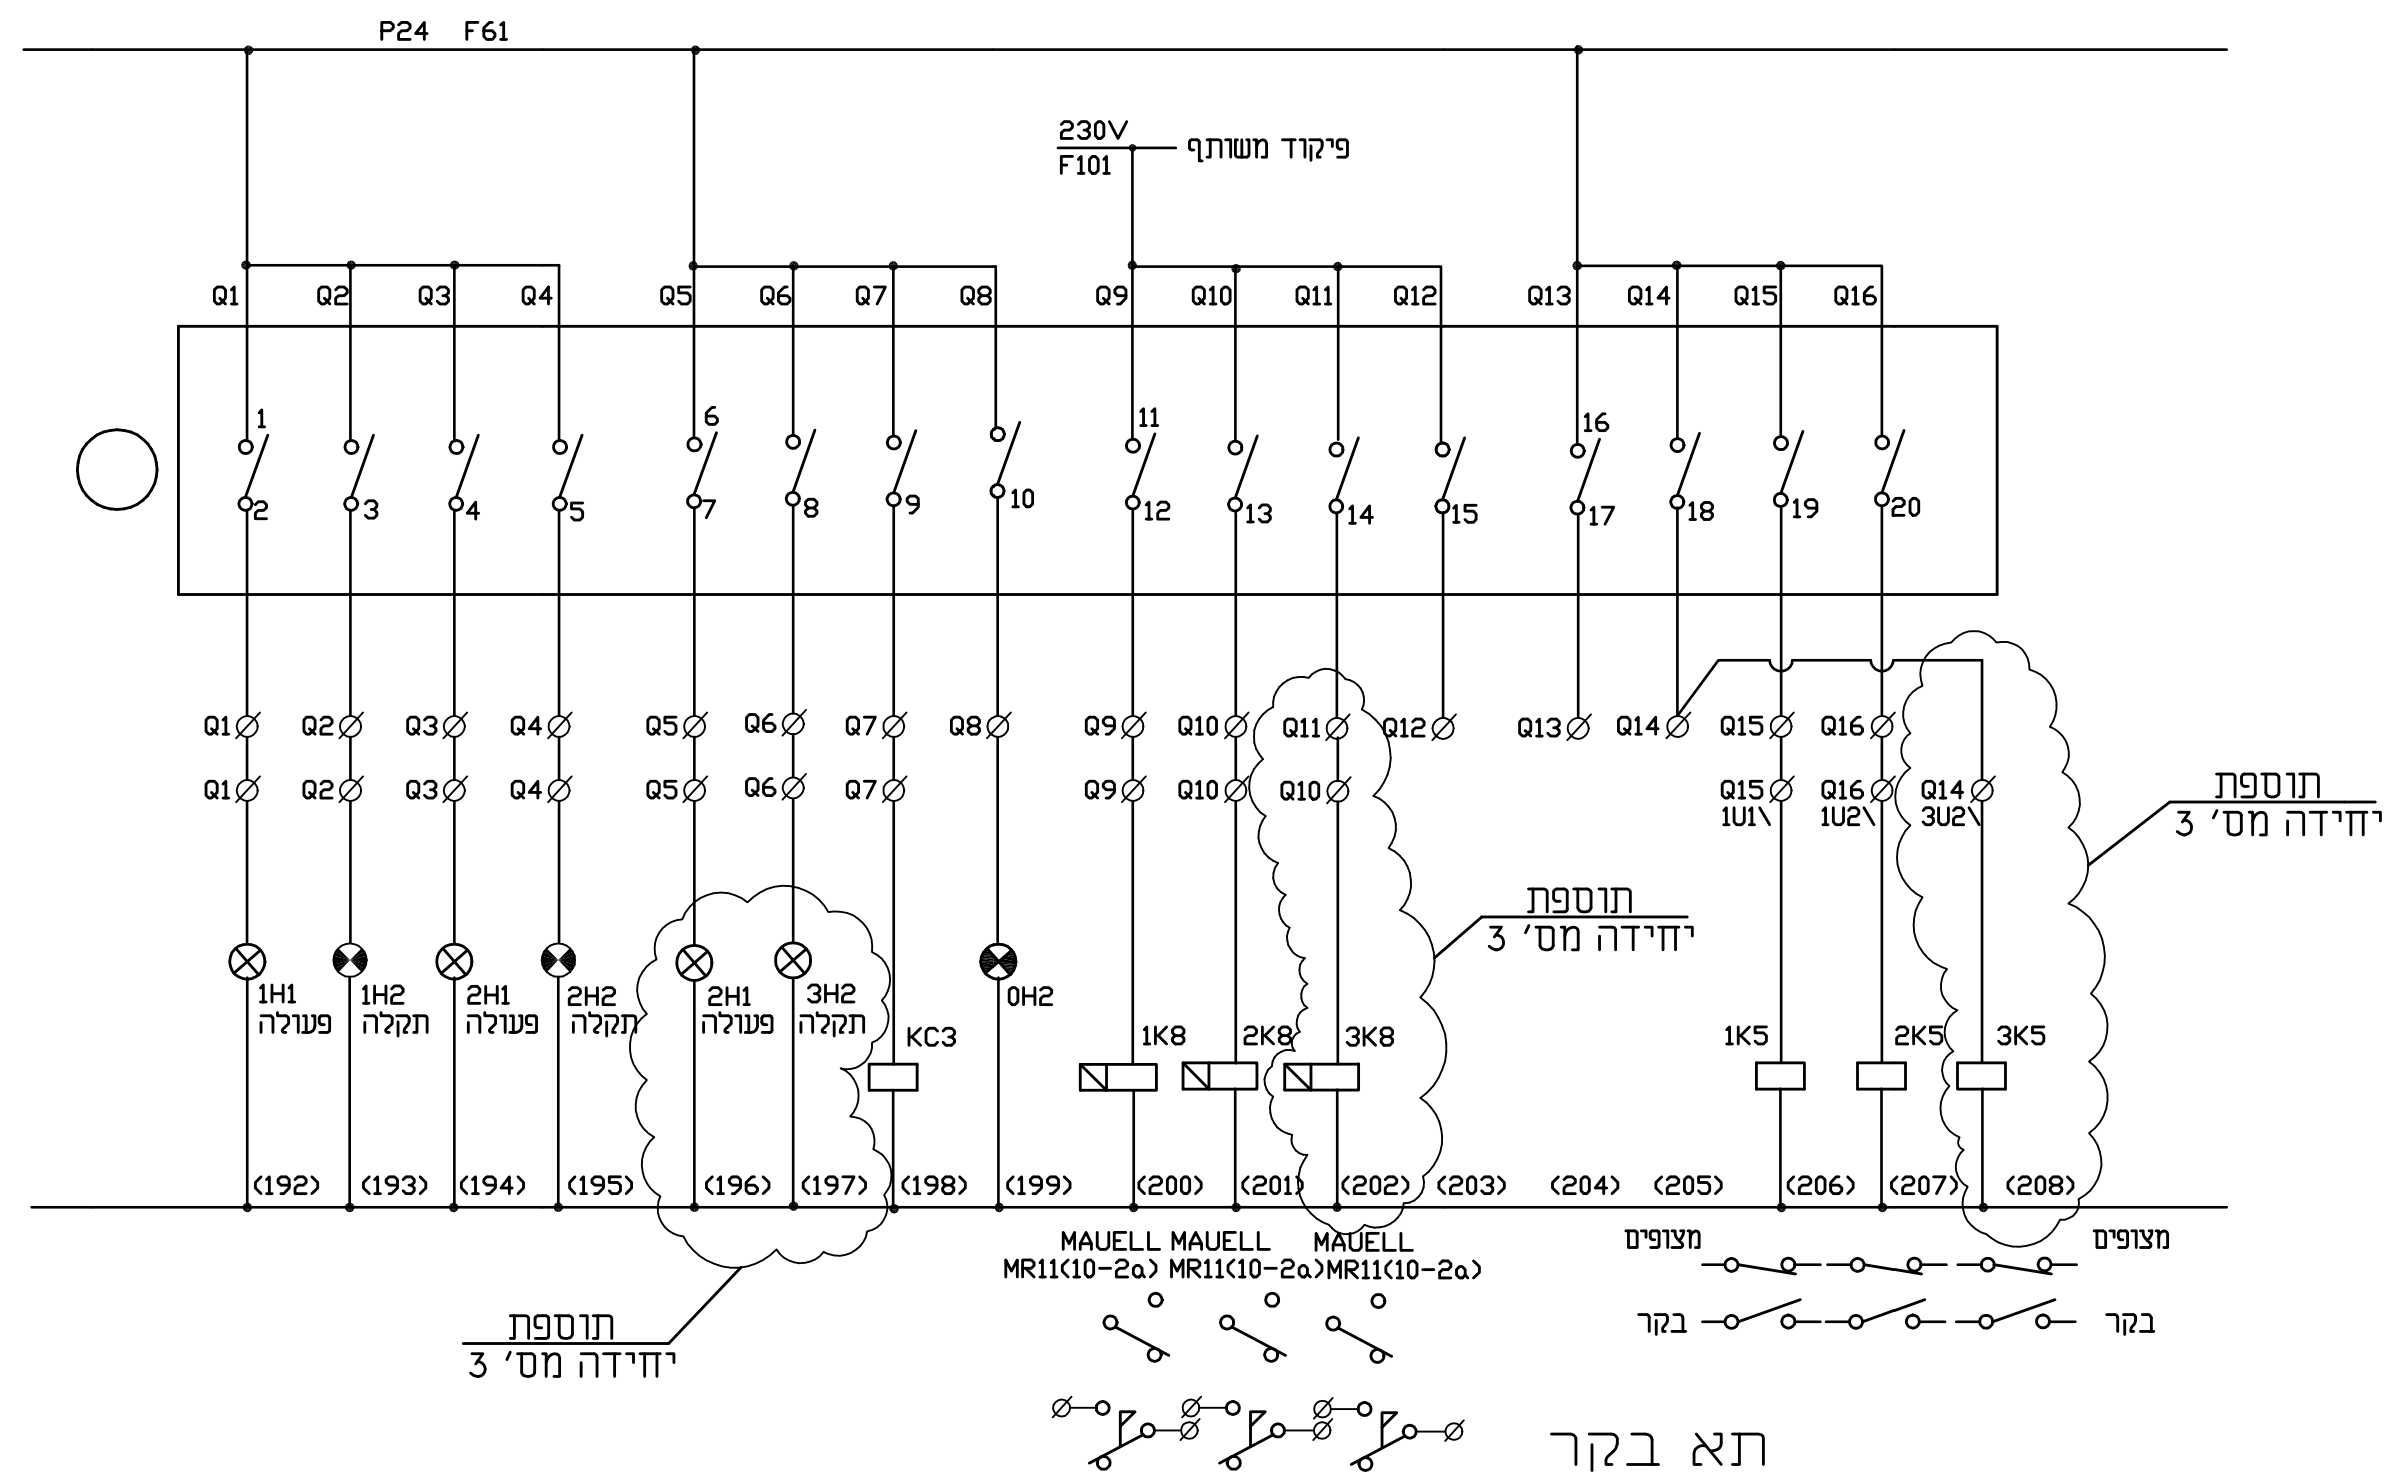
P24 F61

230V
F101
פיקוד משותף

Q1 Q2 Q3 Q4 Q5 Q6 Q7 Q8 Q9 Q10 Q11 Q12 Q13 Q14 Q15 Q16

1 2 3 4 5 6 7 8 9 10 11 12 13 14 15 16 17 18 19 20

Q1 Q2 Q3 Q4 Q5 Q6 Q7 Q8 Q9 Q10 Q11 Q12 Q13 Q14 Q15 Q16

Q1 Q2 Q3 Q4 Q5 Q6 Q7 Q9 Q10 Q10 Q15 1U1\ Q16 1U2\ Q14 3U2\

תוספת
יחידה מס' 3

תוספת
יחידה מס' 3

1H1 פעולה
1H2 תקלה
2H1 פעולה
2H2 תקלה
2H1 פעולה
3H2 תקלה
KC3
0H2
1K8 2K8 3K8
1K5 2K5 3K5

(192) (193) (194) (195) (196) (197) (198) (199) (200) (201) (202) (203) (204) (205) (206) (207) (208)

MAUELL MAUELL MAUELL
MR11(10-2a) MR11(10-2a) MR11(10-2a)

מצופים
מצופים
בקר
בקר

תוספת
יחידה מס' 3

תא בקר